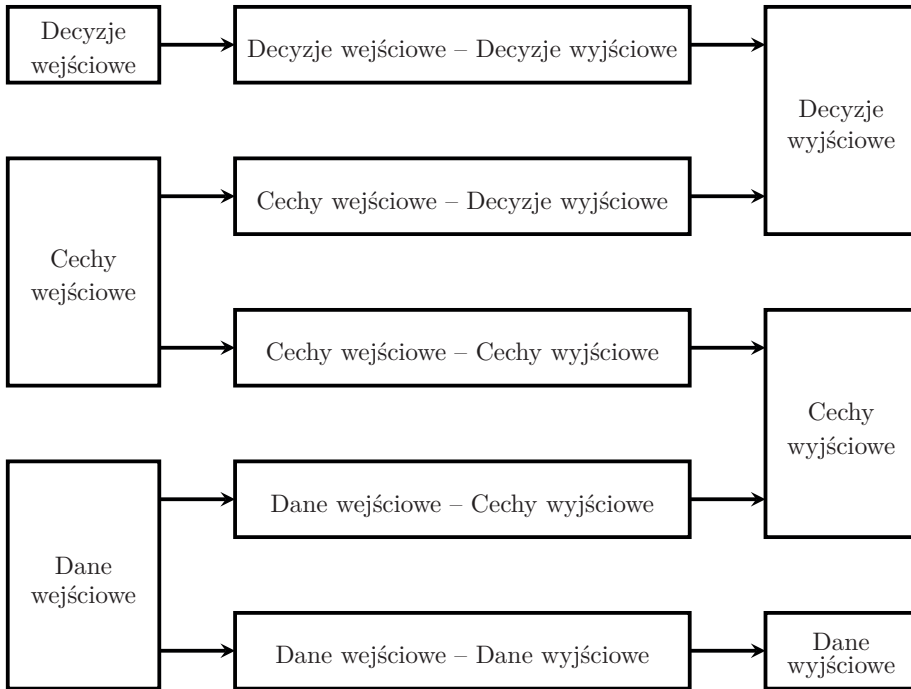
Decyzje wejściowe

Decyzje wejściowe – Decyzje wyjściowe

Decyzje wyjściowe

Cechy wejściowe

Cechy wejściowe – Decyzje wyjściowe

Cechy wejściowe – Cechy wyjściowe

Cechy wyjściowe

Dane wejściowe

Dane wejściowe – Cechy wyjściowe

Dane wejściowe – Dane wyjściowe

Dane wyjściowe